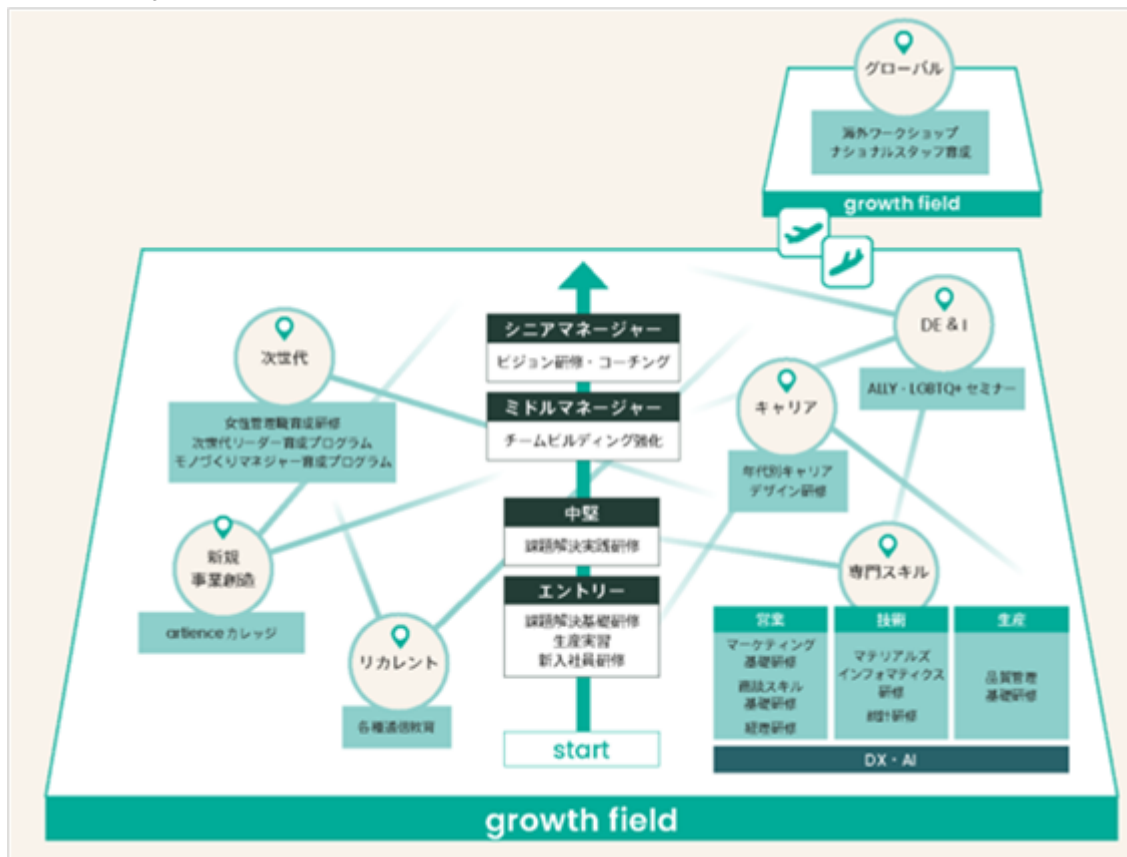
グローバル

海外ワークショップ
ナショナルスタッフ育成

growth field

シニアマネージャー
ビジョン研修・コーチング

ミドルマネージャー
チームビルディング強化

中堅
課題解決実践研修

エントリー
課題解決基礎研修
生産実習
新入社員研修

start

次世代
女性管理職育成研修
次世代リーダー育成プログラム
モノづくりマネジャー育成プログラム

新規
事業創造
artience カレッジ

リカレント
各種通信教育

DE & I
ALLY・LGBTQ+ セミナー

キャリア
年代別キャリア
デザイン研修

専門スキル

| 営業 | 技術 | 生産 |
|---|---|---|
| マーケティング基礎研修<br>商談スキル基礎研修<br>経理研修 | マテリアルズインフォマティクス研修<br>統計研修 | 品質管理基礎研修 |

DX・AI

growth field